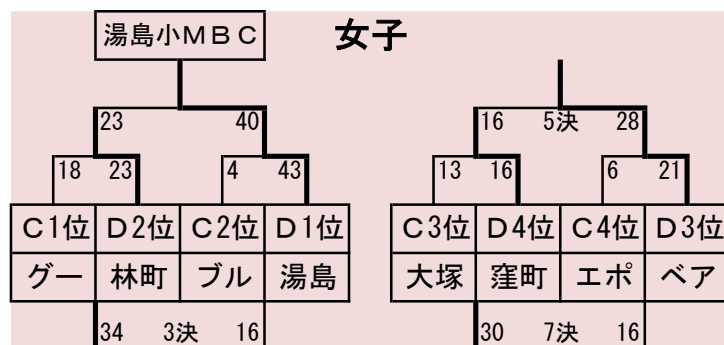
湯島小ＭＢＣ

女子

23 40

18 23 4 43

| C1位 | D2位 | C2位 | D1位 |
|---|---|---|---|
| グー | 林町 | ブル | 湯島 |

34 3決 16

16 5決 28

13 16 6 21

| C3位 | D4位 | C4位 | D3位 |
|---|---|---|---|
| 大塚 | 窪町 | エポ | ベア |

30 7決 16